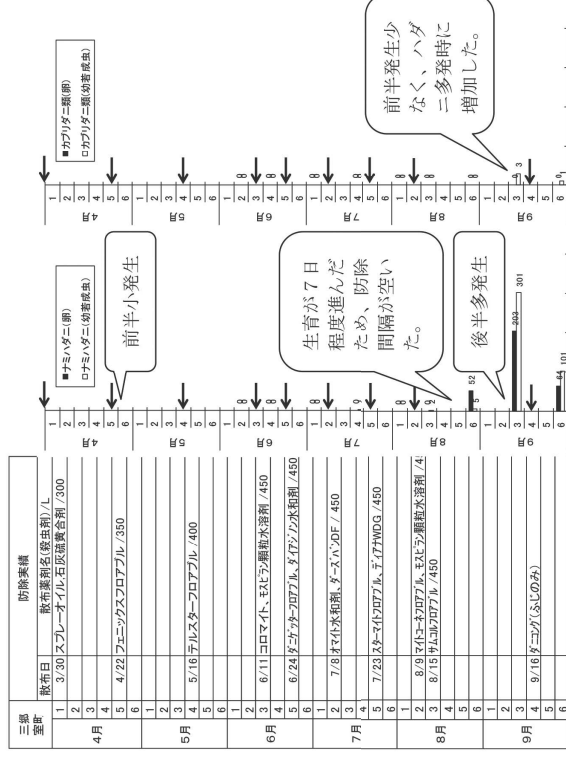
三郷
室町

防除実績

| | | 散布日 | 散布薬剤名(殺虫剤) / L |
|---|---|---|---|
| 4月 | 1 | 3/30 | スプレーオイル、石灰硫黄合剤 / 300 |
| | 2 | | |
| | 3 | | |
| | 4 | | |
| | 5 | 4/22 | フェニックスフロアブル / 350 |
| | 6 | | |
| 5月 | 1 | | |
| | 2 | | |
| | 3 | | |
| | 4 | 5/16 | テルスターフロアブル / 400 |
| | 5 | | |
| | 6 | | |
| 6月 | 1 | | |
| | 2 | | |
| | 3 | 6/11 | コロマイト、モスピラン顆粒水溶剤 / 450 |
| | 4 | | |
| | 5 | 6/24 | ダニゲッターフロアブル、ダイアジノン水和剤 / 450 |
| | 6 | | |
| 7月 | 1 | | |
| | 2 | 7/8 | オマイト水和剤、ダーズバンDF / 450 |
| | 3 | | |
| | 4 | | |
| | 5 | 7/23 | スターマイトフロアブル、ディアナWDG / 450 |
| | 6 | | |
| 8月 | 1 | | |
| | 2 | 8/9 | マイトコーネフロアブル、モスピラン顆粒水溶剤 / 45 |
| | 3 | 8/15 | サムコルフロアブル / 450 |
| | 4 | | |
| | 5 | | |
| | 6 | | |
| 9月 | 1 | | |
| | 2 | | |
| | 3 | | |
| | 4 | 9/16 | ダニコング(ふじのみ) |
| | 5 | | |
| | 6 | | |

■ナミハダニ(卵)
□ナミハダニ(幼若成虫)

4月 5月 6月 7月 8月 9月
1 2 3 4 5 6

前半少発生

生育が7日程度進んだため、防除間隔が空いた。

後半多発生

52 5 203 301 64 101 8 9 2

■カブリダニ類(卵)
□カブリダニ類(幼若成虫)

前半発生少なく、ハダニ多発時に増加した。

8 8 8 8 9 3 0 1